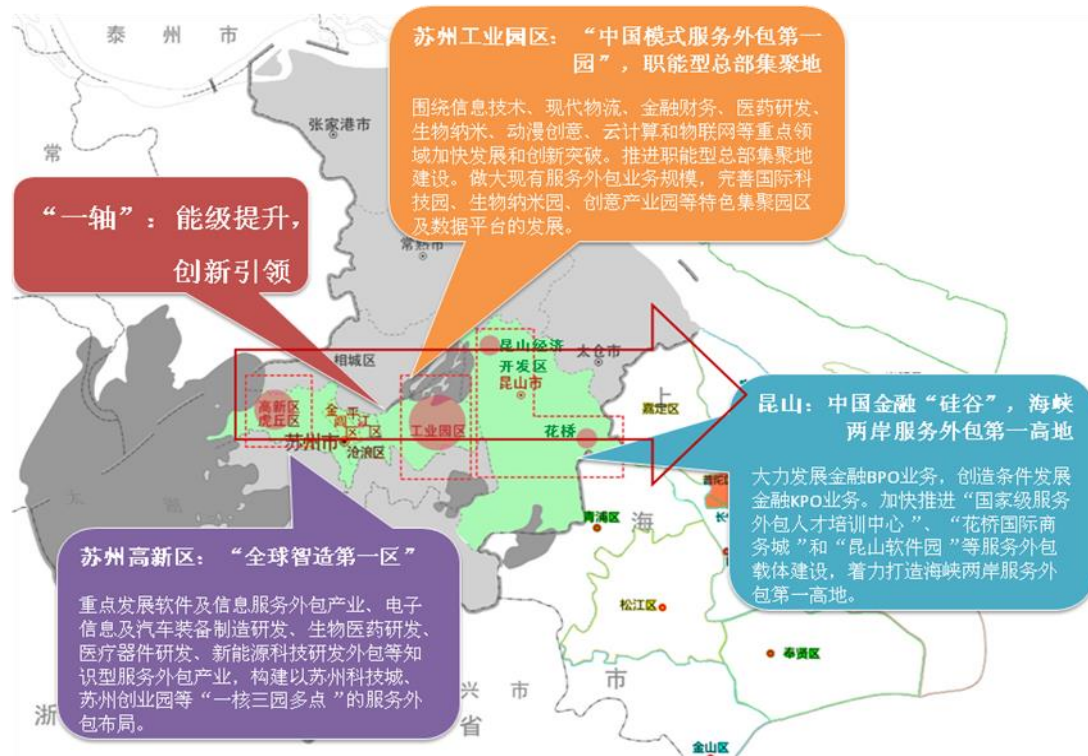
泰 州 市

苏州工业园区：“中国模式服务外包第一园”，职能型总部集聚地

围绕信息技术、现代物流、金融财务、医药研发、生物纳米、动漫创意、云计算和物联网等重点领域加快发展和创新突破。推进职能型总部集聚地建设。做大现有服务外包业务规模，完善国际科技园、生物纳米园、创意产业园等特色集聚园区及数据平台的发展。

张家港市

常

常熟市

“一轴”：能级提升，创新引领

相城区

昆山经济开发区

昆山市

太仓市

上

嘉定区

高新区虎丘区

金阊区

平江区

工业园区

苏州市

沧浪区

花桥

昆山：中国金融“硅谷”，海峡两岸服务外包第一高地

大力发展金融BPO业务，创造条件发展金融KPO业务。加快推进“国家级服务外包人才培训中心”、“花桥国际商务城”和“昆山软件园”等服务外包载体建设，着力打造海峡两岸服务外包第一高地。

青浦区

海

松江区

奉贤区

苏州高新区：“全球智造第一区”

重点发展软件及信息服务外包产业、电子信息及汽车装备制造研发、生物医药研发、医疗器件研发、新能源科技研发外包等知识型服务外包产业，构建以苏州科技城、苏州创业园等“一核三园多点”的服务外包布局。

太

湖

兴 市

市

浙

省

金山区